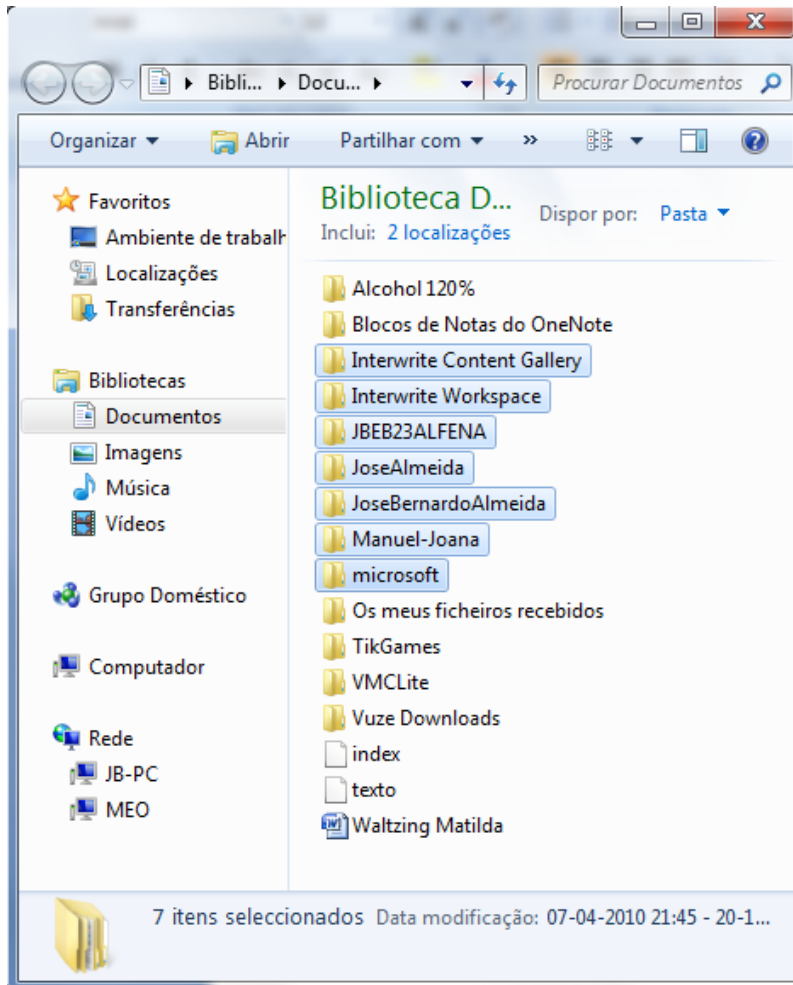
Bibli... ▸ Docu... ▸

Procurar Documentos

Organizar ▾ Abrir Partilhar com ▾ »

Favoritos
Ambiente de trabalh
Localizações
Transferências

Bibliotecas
Documentos
Imagens
Música
Vídeos

Grupo Doméstico

Computador

Rede
JB-PC
MEO

Biblioteca D...
Inclui: 2 localizações
Dispor por: Pasta ▾

Alcohol 120%
Blocos de Notas do OneNote
Interwrite Content Gallery
Interwrite Workspace
JBEB23ALFENA
JoseAlmeida
JoseBernardoAlmeida
Manuel-Joana
microsoft
Os meus ficheiros recebidos
TikGames
VMCLite
Vuze Downloads
index
texto
Waltzing Matilda

7 itens seleccionados Data modificação: 07-04-2010 21:45 - 20-1...